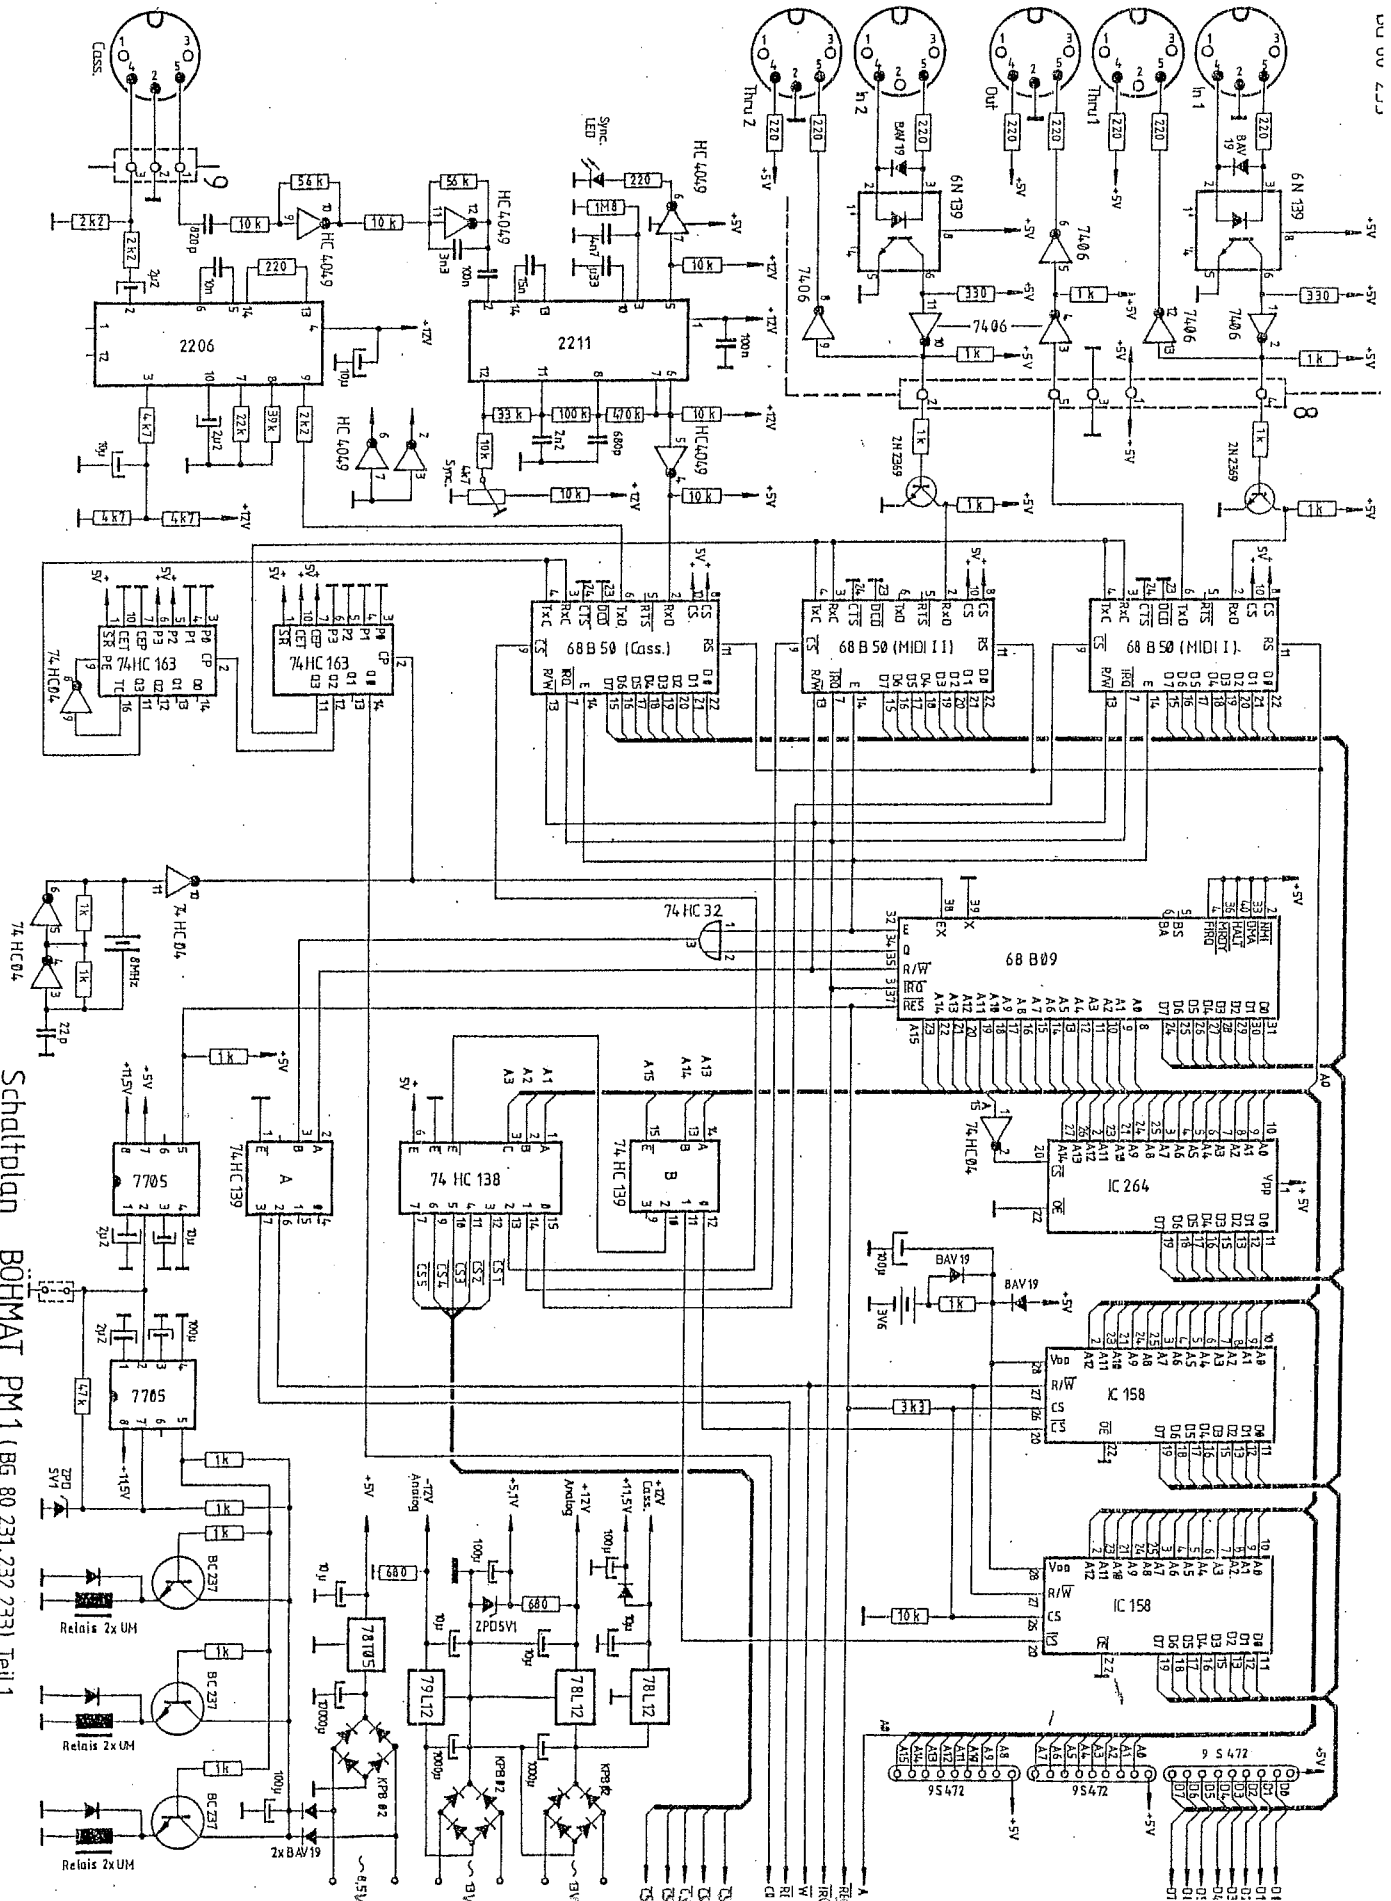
Schaltplan BÖHMAT PM1 (BG 80 231,232,233) Teil 1

BG 80 233

Cass.
Thru 2
In 2
Out
Thru 1
In 1
Sync. LED
HC 4049
6N 139
7406
2N 2369
2206
2211
68 B 50 (Cass.)
68 B 50 (MIDI II)
68 B 50 (MIDI I)
74 HC 163
74 HC 163
74 HC 04
74 HC 32
68 B 09
74 HC 139
74 HC 138
74 HC 139
IC 264
IC 158
IC 158
7705
7765
78T05
79L12
78L12
78L12
BC 237
Relais 2x UM
Relais 2x UM
Relais 2x UM
2x BAV 19
BAV 19
ZPD 5V1
KPB 02
9 S 472
9S472
9S472
8 MHz
+5V
+12V
-12V Analog
+5,1V
+12V Analog
+11,5V
+12V Cass.
-11,5V
~8,5V
~13V
~13V
CS5 CS4 CS3 CS2 CS1
CB RE W IRQ RES A